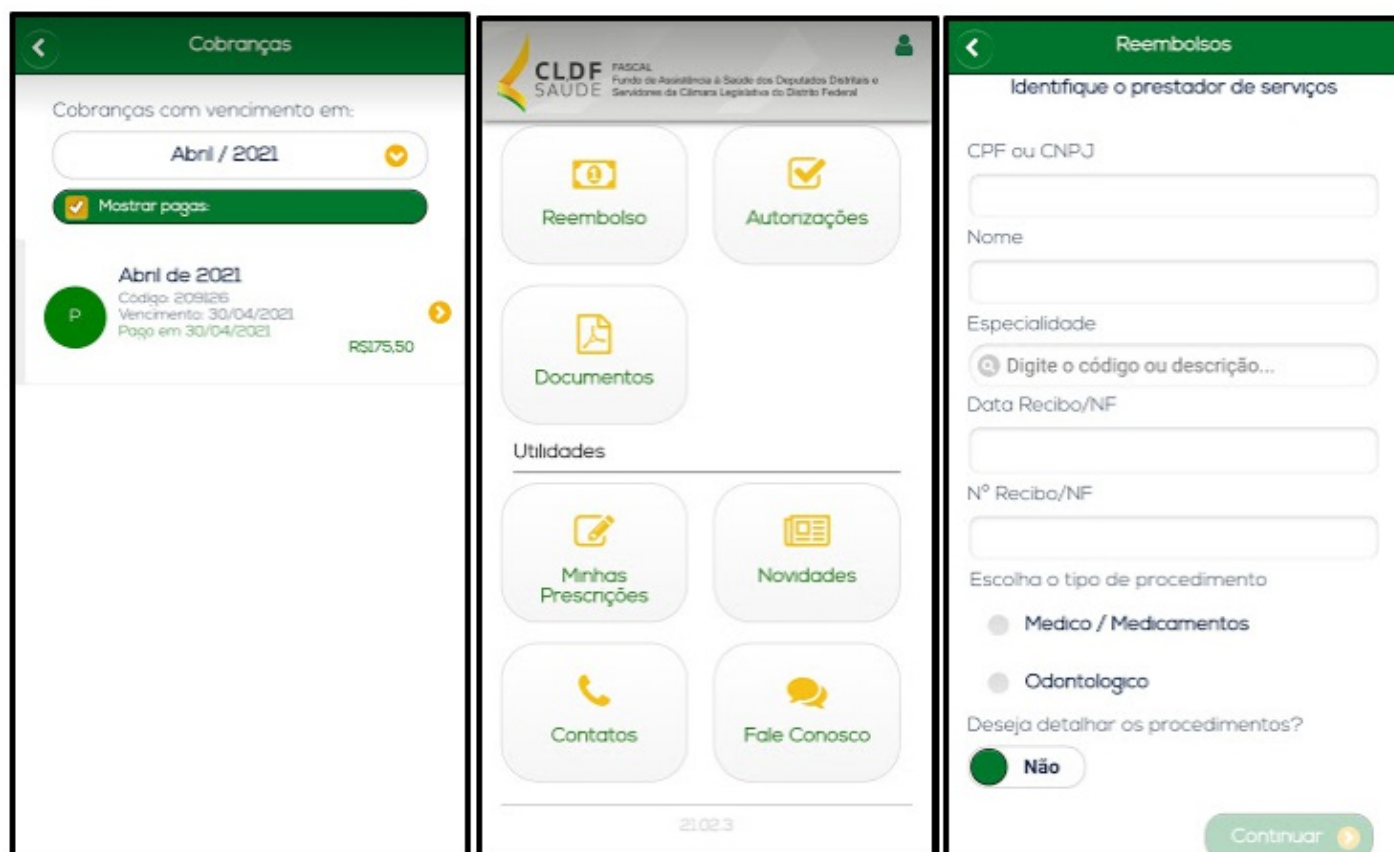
Cobranças

Cobranças com vencimento em:

Abril / 2021

Mostrar pagas:

Abril de 2021
Código: 209126
Vencimento: 30/04/2021
Pago em 30/04/2021
R$175,50

P

CLDF SAÚDE FASCAL Fundo de Assistência à Saúde dos Deputados Distritais e Servidores da Câmara Legislativa do Distrito Federal

Reembolso

Autorizações

Documentos

Utilidades

Minhas Prescrições

Novidades

Contatos

Fale Conosco

21.02.3

Reembolsos

Identifique o prestador de serviços

CPF ou CNPJ

Nome

Especialidade

Digite o código ou descrição...

Data Recibo/NF

Nº Recibo/NF

Escolha o tipo de procedimento

Medico / Medicamentos

Odontologico

Deseja detalhar os procedimentos?

Não

Continuar